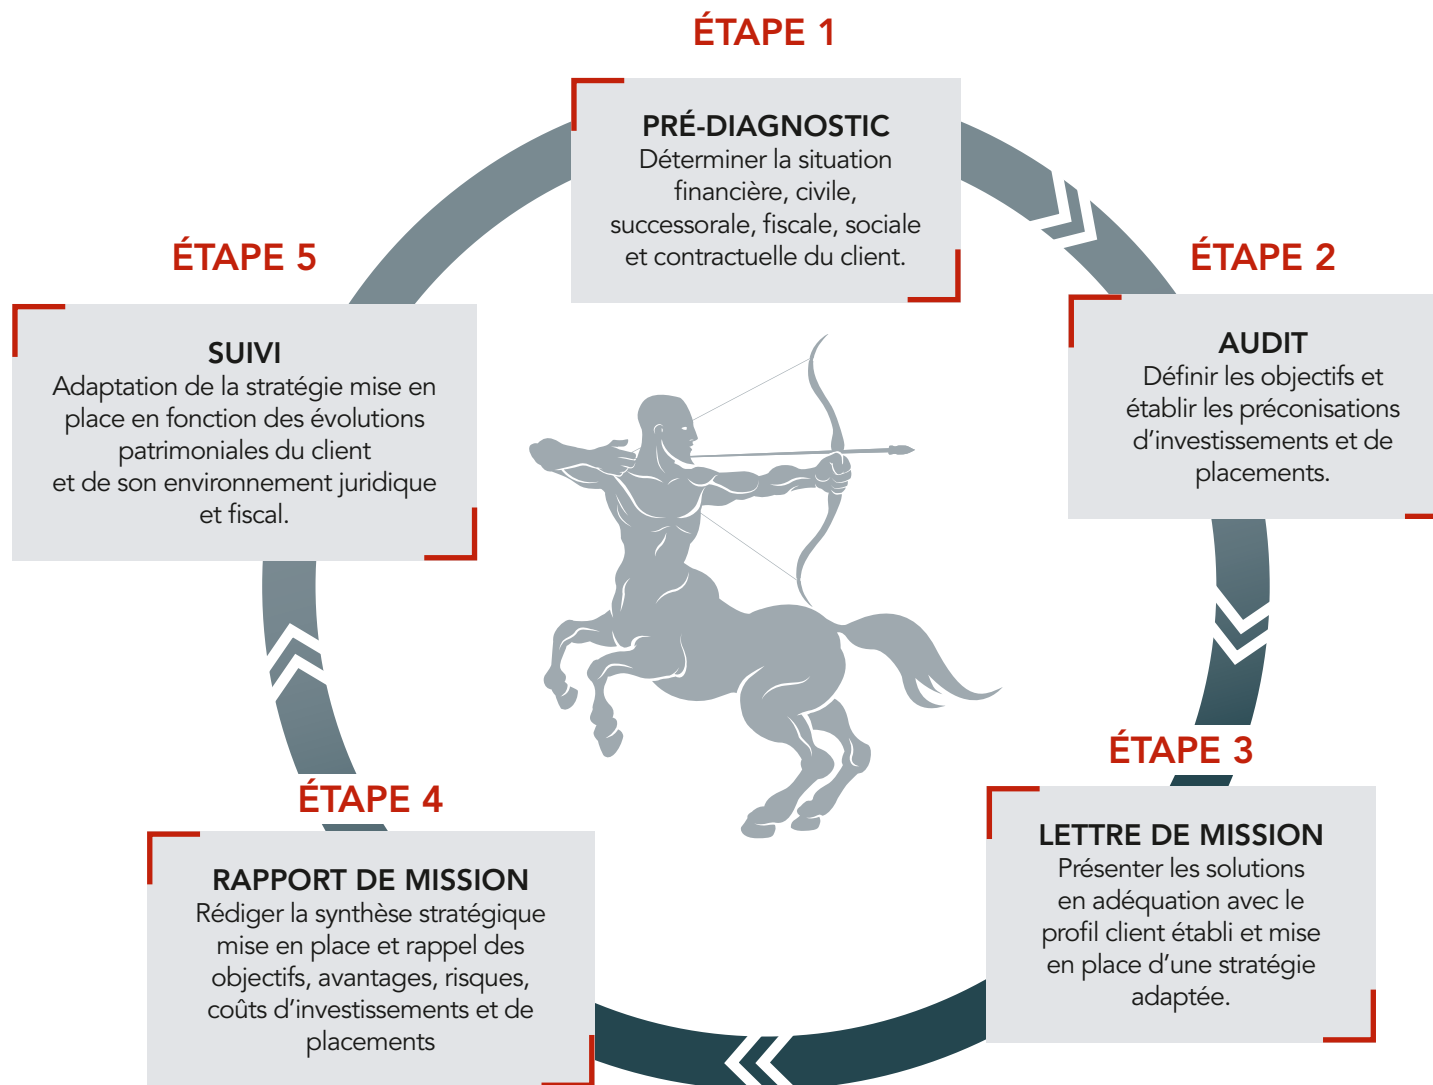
ÉTAPE 1

PRÉ-DIAGNOSTIC
Déterminer la situation financière, civile, successorale, fiscale, sociale et contractuelle du client.

ÉTAPE 2

AUDIT
Définir les objectifs et établir les préconisations d'investissements et de placements.

ÉTAPE 3

LETTRE DE MISSION
Présenter les solutions en adéquation avec le profil client établi et mise en place d'une stratégie adaptée.

ÉTAPE 4

RAPPORT DE MISSION
Rédiger la synthèse stratégique mise en place et rappel des objectifs, avantages, risques, coûts d'investissements et de placements

ÉTAPE 5

SUIVI
Adaptation de la stratégie mise en place en fonction des évolutions patrimoniales du client
et de son environnement juridique et fiscal.